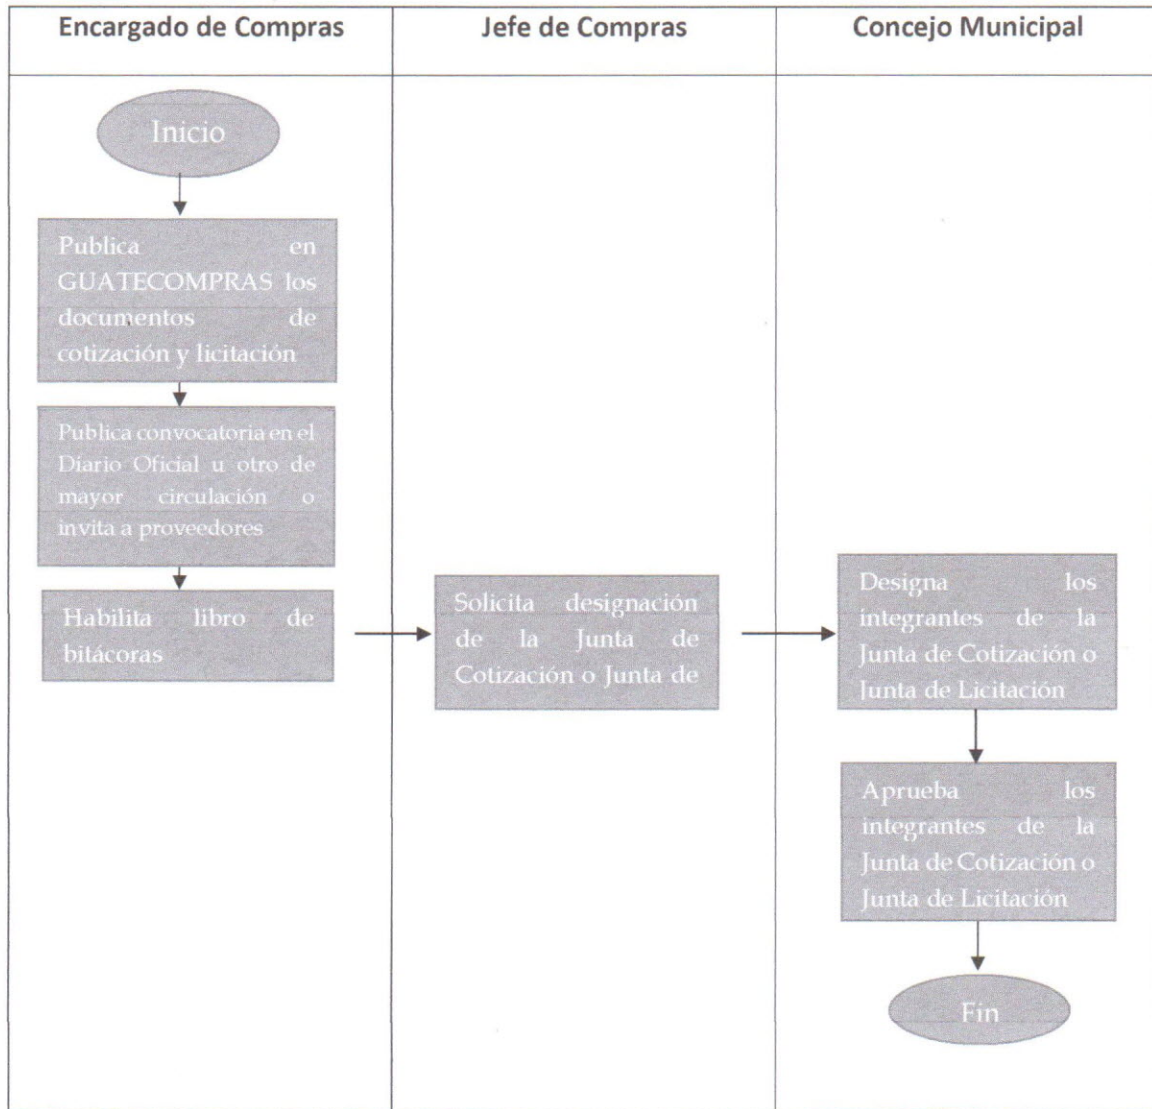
Encargado de Compras

Jefe de Compras

Concejo Municipal

Inicio

Publica en GUATECOMPRAS los documentos de cotización y licitación

Publica convocatoria en el Diario Oficial u otro de mayor circulación o invita a proveedores

Habilita libro de bitácoras

Solicita designación de la Junta de Cotización o Junta de

Designa los integrantes de la Junta de Cotización o Junta de Licitación

Aprueba los integrantes de la Junta de Cotización o Junta de Licitación

Fin